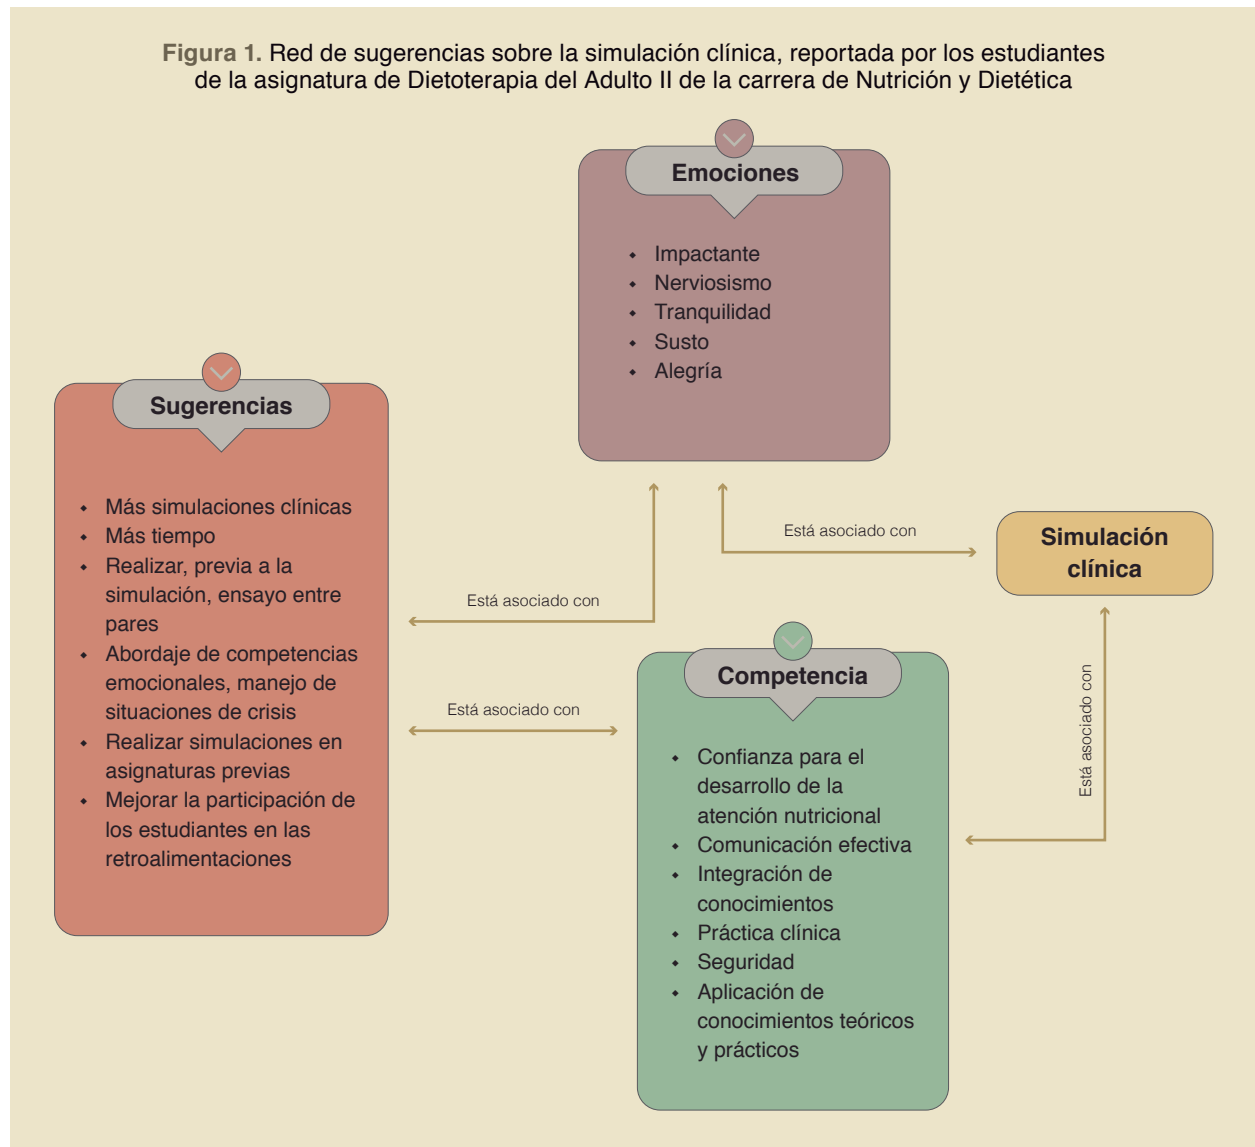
**Figura 1.** Red de sugerencias sobre la simulación clínica, reportada por los estudiantes de la asignatura de Dietoterapia del Adulto II de la carrera de Nutrición y Dietética

**Emociones**

- Impactante
- Nerviosismo
- Tranquilidad
- Susto
- Alegría

**Sugerencias**

- Más simulaciones clínicas
- Más tiempo
- Realizar, previa a la simulación, ensayo entre pares
- Abordaje de competencias emocionales, manejo de situaciones de crisis
- Realizar simulaciones en asignaturas previas
- Mejorar la participación de los estudiantes en las retroalimentaciones

Está asociado con

Está asociado con

Está asociado con

**Simulación clínica**

Está asociado con

**Competencia**

- Confianza para el desarrollo de la atención nutricional
- Comunicación efectiva
- Integración de conocimientos
- Práctica clínica
- Seguridad
- Aplicación de conocimientos teóricos y prácticos